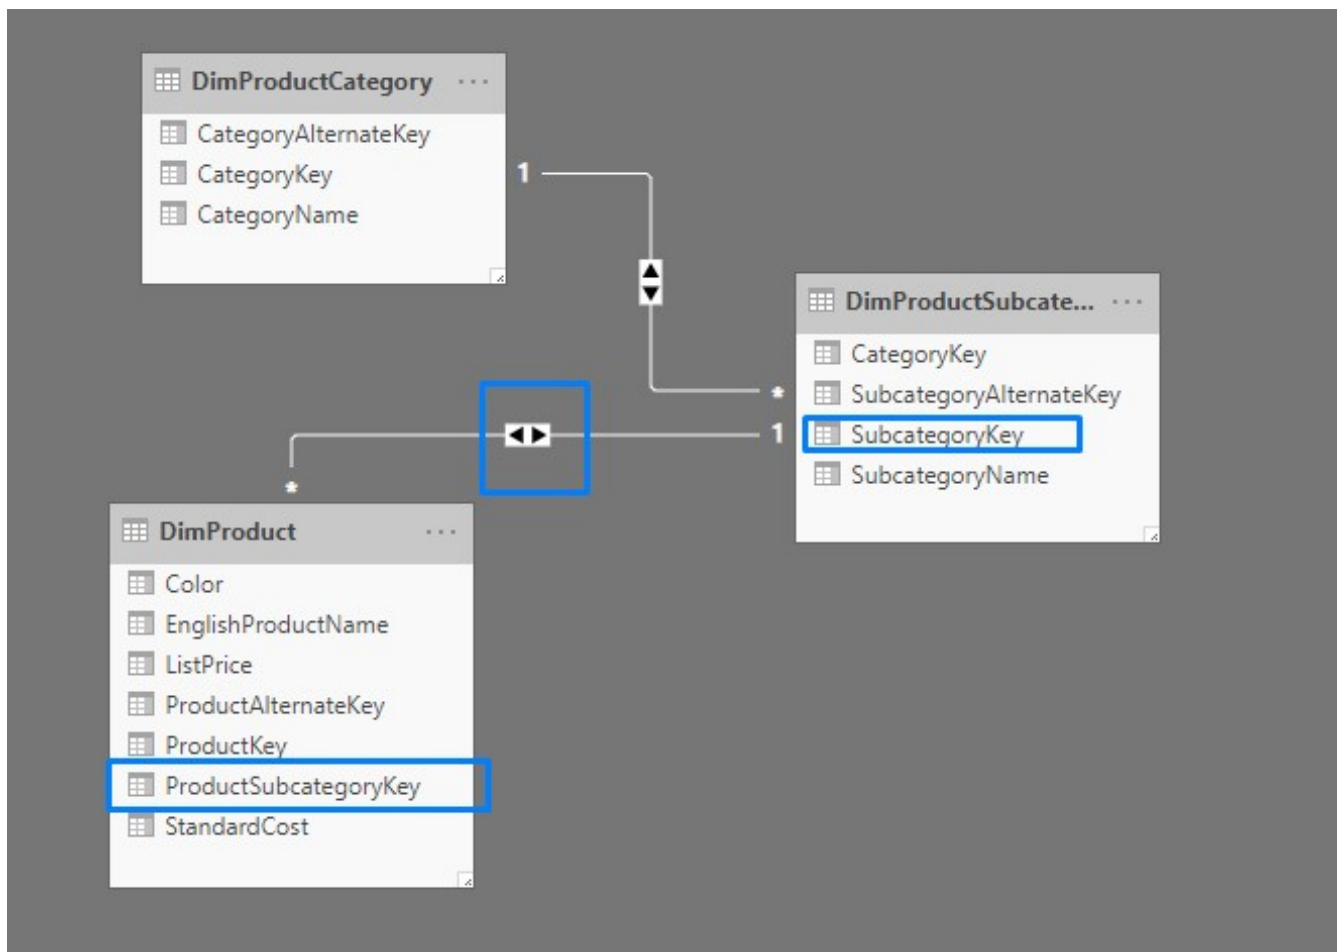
DimProductCategory ···
CategoryAlternateKey
CategoryKey
CategoryName

1

DimProductSubcate... ···
CategoryKey
SubcategoryAlternateKey
SubcategoryKey
SubcategoryName

*

1

*

DimProduct ···
Color
EnglishProductName
ListPrice
ProductAlternateKey
ProductKey
ProductSubcategoryKey
StandardCost